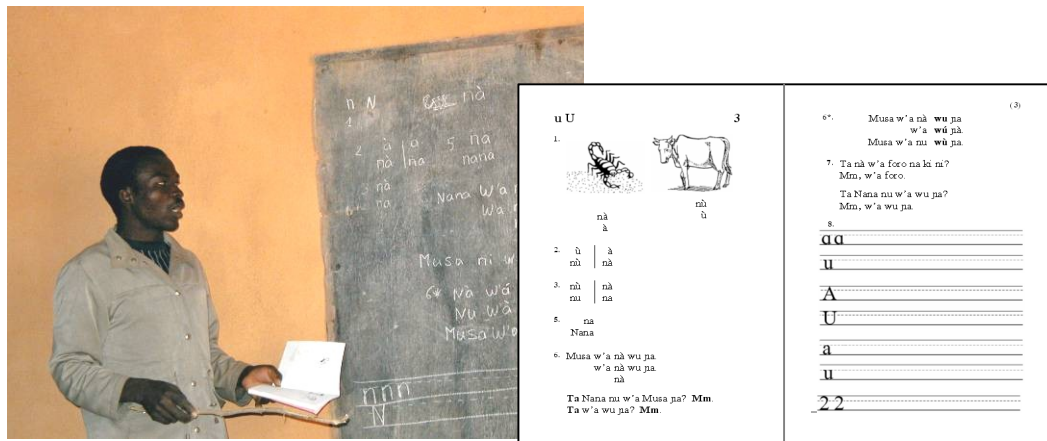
n N nà
1
2 à à 5 na
nà na nana
nà
na Nana Wa
Wa
Musa ni w
6 nà wá
Nu wà
Musa w
nnn
N

u U 3

1.

nà
à

nù
ù

2. ù | à
nù | nà

3. nù | nà
nu | na

5. na
Nana

6. Musa w'a nà wu ɲa.
w'a nà wu ɲa.
nà

**Ta** Nana nu w'a Musa ɲa? **Mm.**
**Ta** w'a wu ɲa? **Mm.**

(3)

6*. Musa w'a nà **wu** ɲa.
w'a **wú** ɲà.
Musa w'a nu **wù** ɲa.

7. Ta nà w'a foro na ki ni?
Mm, w'a foro.

Ta Nana nu w'a wu ɲa?
Mm, w'a wu ɲa.

8.
a a
u
A
U
a
u
2 2